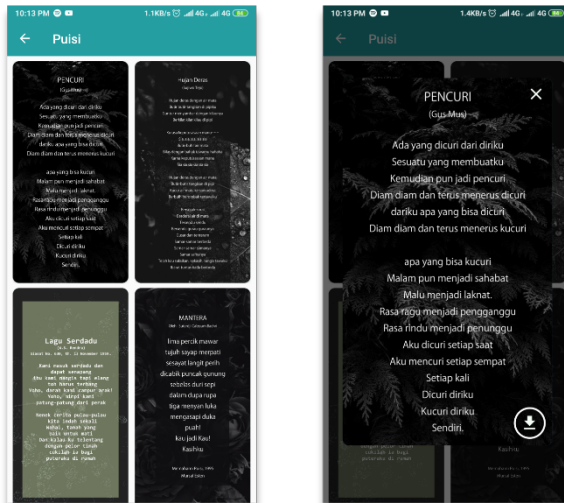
10:13 PM 1.1KB/s 4G 4G

Puisi

PENCURI
(Gus Mus)

Ada yang dicuri dari diriku
Sesuatu yang membuatku
Kemudian pun jadi pencuri
Diam diam dan terus menerus dicuri
dariku apa yang bisa dicuri
Diam diam dan terus menerus kucuri

apa yang bisa kucuri
Malam pun menjadi sahabat
Malu menjadi laknat.
Rasa ragu menjadi pengganggu
Rasa rindu menjadi penunggu
Aku dicuri setiap saat
Aku mencuri setiap sempat
Setiap kali
Dicuri diriku
Kucuri diriku
Sendiri.

Hujan Deras

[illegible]

Lagu Serdadu

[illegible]

MANTERA

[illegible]

Kau jadi Kau!
Kasihku

10:13 PM 1.4KB/s 4G 4G

Puisi

PENCURI
(Gus Mus)

Ada yang dicuri dari diriku
Sesuatu yang membuatku
Kemudian pun jadi pencuri
Diam diam dan terus menerus dicuri
dariku apa yang bisa dicuri
Diam diam dan terus menerus kucuri

apa yang bisa kucuri
Malam pun menjadi sahabat
Malu menjadi laknat.
Rasa ragu menjadi pengganggu
Rasa rindu menjadi penunggu
Aku dicuri setiap saat
Aku mencuri setiap sempat
Setiap kali
Dicuri diriku
Kucuri diriku
Sendiri.

Kasihku